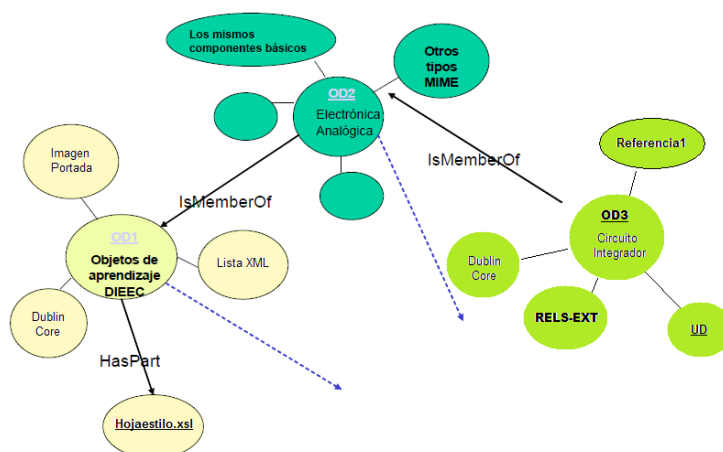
Los mismos componentes básicos

Otros tipos MIME

OD2
Electrónica Analógica

IsMemberOf

Referencia1

Imagen Portada

IsMemberOf

OD3
Circuito Integrador

OD1
Objetos de aprendizaje DIEEC

Lista XML

Dublin Core

Dublin Core

RELS-EXT

UD

HasPart

Hojaestilo.xsl